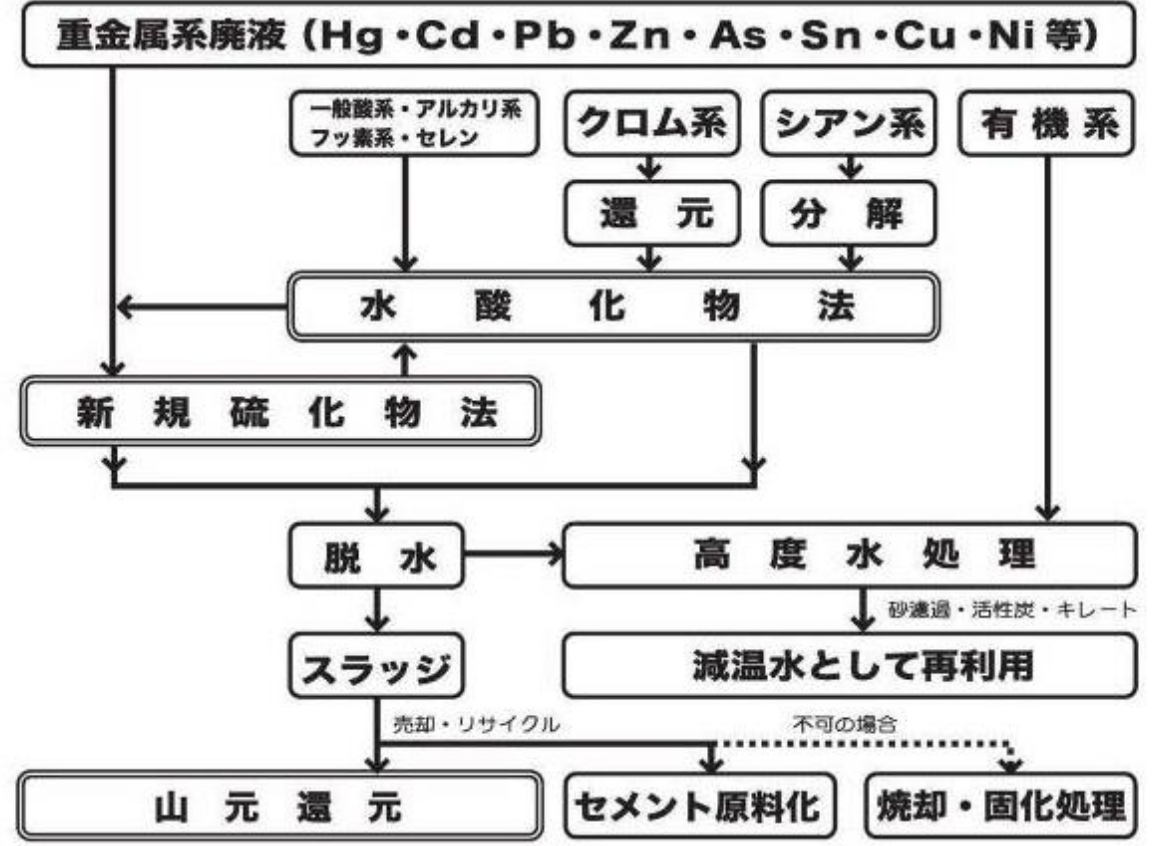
重金属系廃液（Hg・Cd・Pb・Zn・As・Sn・Cu・Ni 等）

一般酸系・アルカリ系
フッ素系・セレン

クロム系

シアン系

有機系

還元

分解

水酸化物法

新規硫化物法

脱水

高度水処理

砂濾過・活性炭・キレート

スラッジ

減温水として再利用

売却・リサイクル

不可の場合

山元還元

セメント原料化

焼却・固化処理